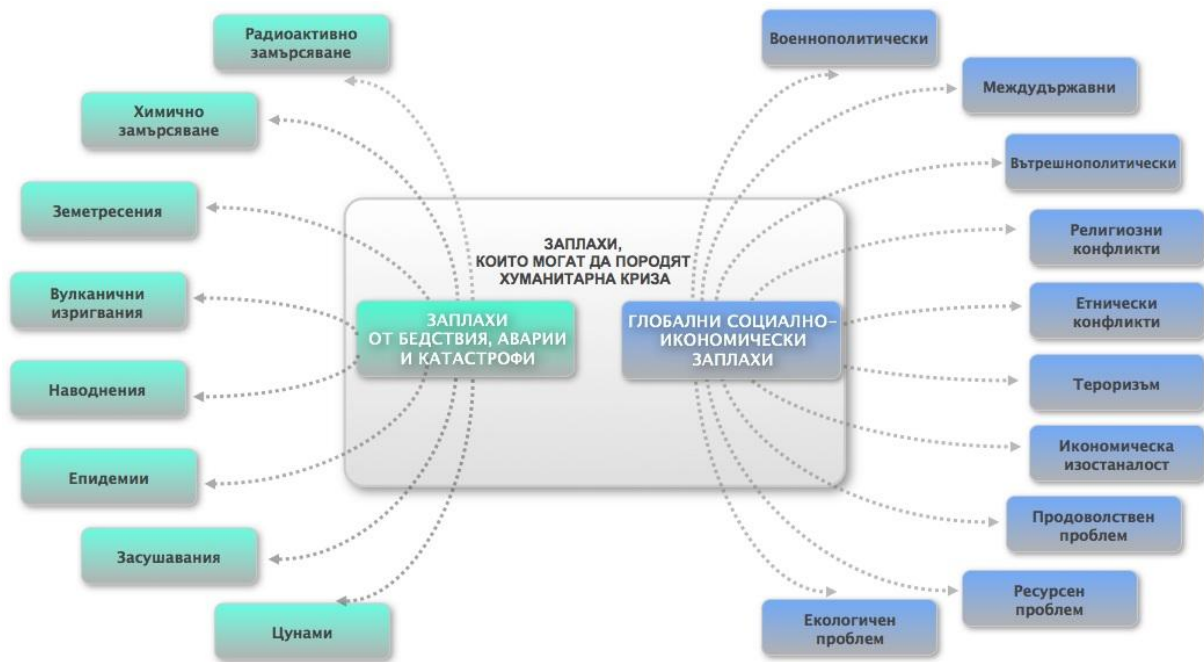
ЗАПЛАХИ, КОИТО МОГАТ ДА ПОРОДЯТ ХУМАНИТАРНА КРИЗА

ЗАПЛАХИ ОТ БЕДСТВИЯ, АВАРИИ И КАТАСТРОФИ

Радиоактивно замърсяване

Химично замърсяване

Земетресения

Вулканични изригвания

Наводнения

Епидемии

Засушавания

Цунами

ГЛОБАЛНИ СОЦИАЛНО-ИКОНОМИЧЕСКИ ЗАПЛАХИ

Военнополитически

Междудържавни

Вътрешнополитически

Религиозни конфликти

Етнически конфликти

Тероризъм

Икономическа изостаналост

Продоволствен проблем

Ресурсен проблем

Екологичен проблем